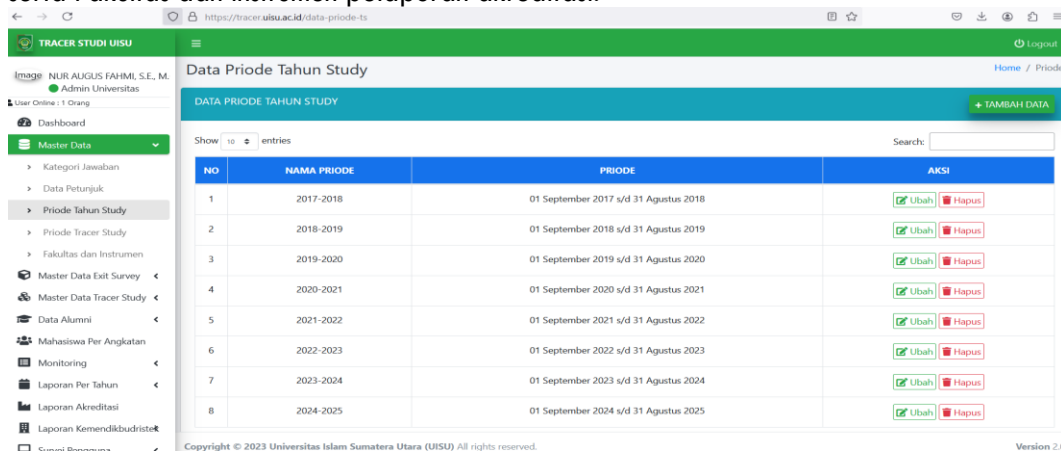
https://tracer.uisu.ac.id/data-priode-ts

TRACER STUDI UISU

Image NUR AUGUS FAHMI, S.E., M.
Admin Universitas
User Online : 1 Orang

Dashboard
Master Data
Kategori Jawaban
Data Petunjuk
Priode Tahun Study
Priode Tracer Study
Fakultas dan Instrumen
Master Data Exit Survey
Master Data Tracer Study
Data Alumni
Mahasiswa Per Angkatan
Monitoring
Laporan Per Tahun
Laporan Akreditasi
Laporan Kemendikbudristek
Survei Pengguna

Logout

Data Priode Tahun Study

Home / Priode

DATA PRIODE TAHUN STUDY

+ TAMBAH DATA

Show 10 entries

Search:

| NO | NAMA PRIODE | PRIODE | AKSI |
|---|---|---|---|
| 1 | 2017-2018 | 01 September 2017 s/d 31 Agustus 2018 | Ubah Hapus |
| 2 | 2018-2019 | 01 September 2018 s/d 31 Agustus 2019 | Ubah Hapus |
| 3 | 2019-2020 | 01 September 2019 s/d 31 Agustus 2020 | Ubah Hapus |
| 4 | 2020-2021 | 01 September 2020 s/d 31 Agustus 2021 | Ubah Hapus |
| 5 | 2021-2022 | 01 September 2021 s/d 31 Agustus 2022 | Ubah Hapus |
| 6 | 2022-2023 | 01 September 2022 s/d 31 Agustus 2023 | Ubah Hapus |
| 7 | 2023-2024 | 01 September 2023 s/d 31 Agustus 2024 | Ubah Hapus |
| 8 | 2024-2025 | 01 September 2024 s/d 31 Agustus 2025 | Ubah Hapus |

Copyright © 2023 Universitas Islam Sumatera Utara (UISU) All rights reserved.

Version 2.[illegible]